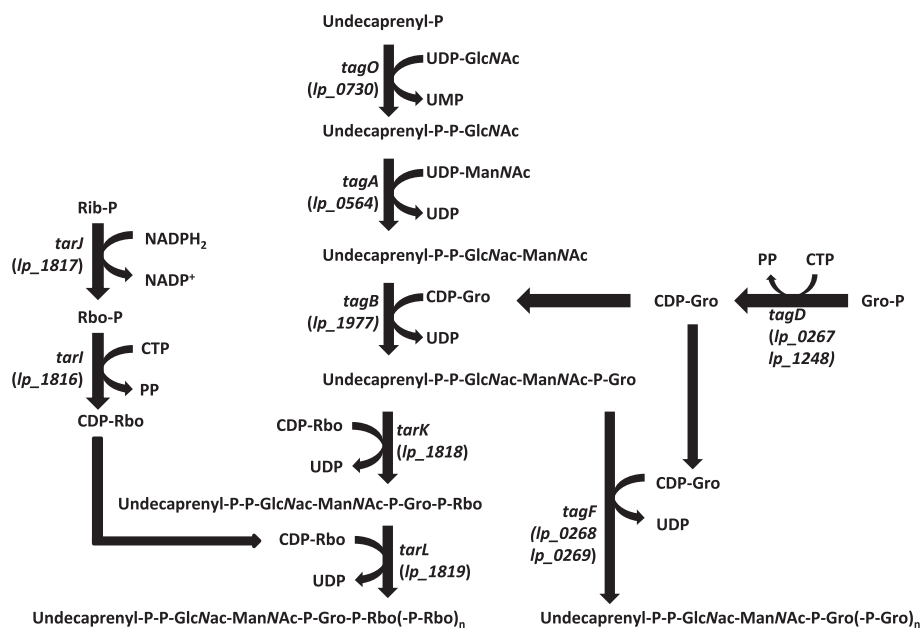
Undecaprenyl-P

tagO
(lp_0730)
UDP-GlcNAc
UMP

Undecaprenyl-P-P-GlcNAc

tagA
(lp_0564)
UDP-ManNAc
UDP

Undecaprenyl-P-P-GlcNac-ManNAc

tagB
(lp_1977)
CDP-Gro
UDP

Undecaprenyl-P-P-GlcNac-ManNAc-P-Gro

Rib-P
tarJ
(lp_1817)
NADPH$_2$
NADP$^+$

Rbo-P
tarI
(lp_1816)
CTP
PP

CDP-Rbo

PP
CTP
CDP-Gro
Gro-P
tagD
(lp_0267
lp_1248)

CDP-Rbo
tarK
(lp_1818)
UDP

Undecaprenyl-P-P-GlcNac-ManNAc-P-Gro-P-Rbo

CDP-Rbo
tarL
(lp_1819)
UDP

Undecaprenyl-P-P-GlcNac-ManNAc-P-Gro-P-Rbo(-P-Rbo)$_n$

CDP-Gro
tagF
(lp_0268
lp_0269)
UDP

Undecaprenyl-P-P-GlcNac-ManNAc-P-Gro(-P-Gro)$_n$